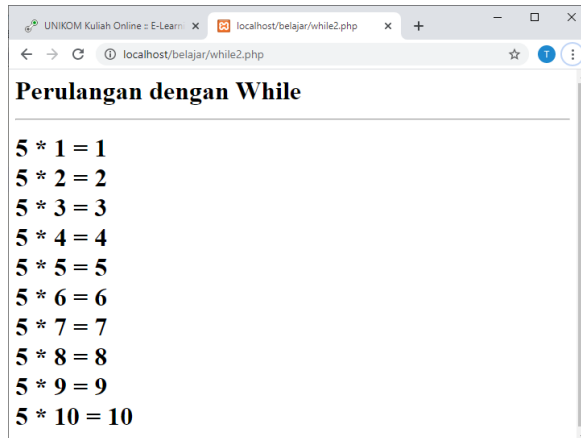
UNIKOM Kuliah Online :: E-Learni ×
localhost/belajar/while2.php ×
+
localhost/belajar/while2.php
T

Perulangan dengan While

5 * 1 = 1
5 * 2 = 2
5 * 3 = 3
5 * 4 = 4
5 * 5 = 5
5 * 6 = 6
5 * 7 = 7
5 * 8 = 8
5 * 9 = 9
5 * 10 = 10